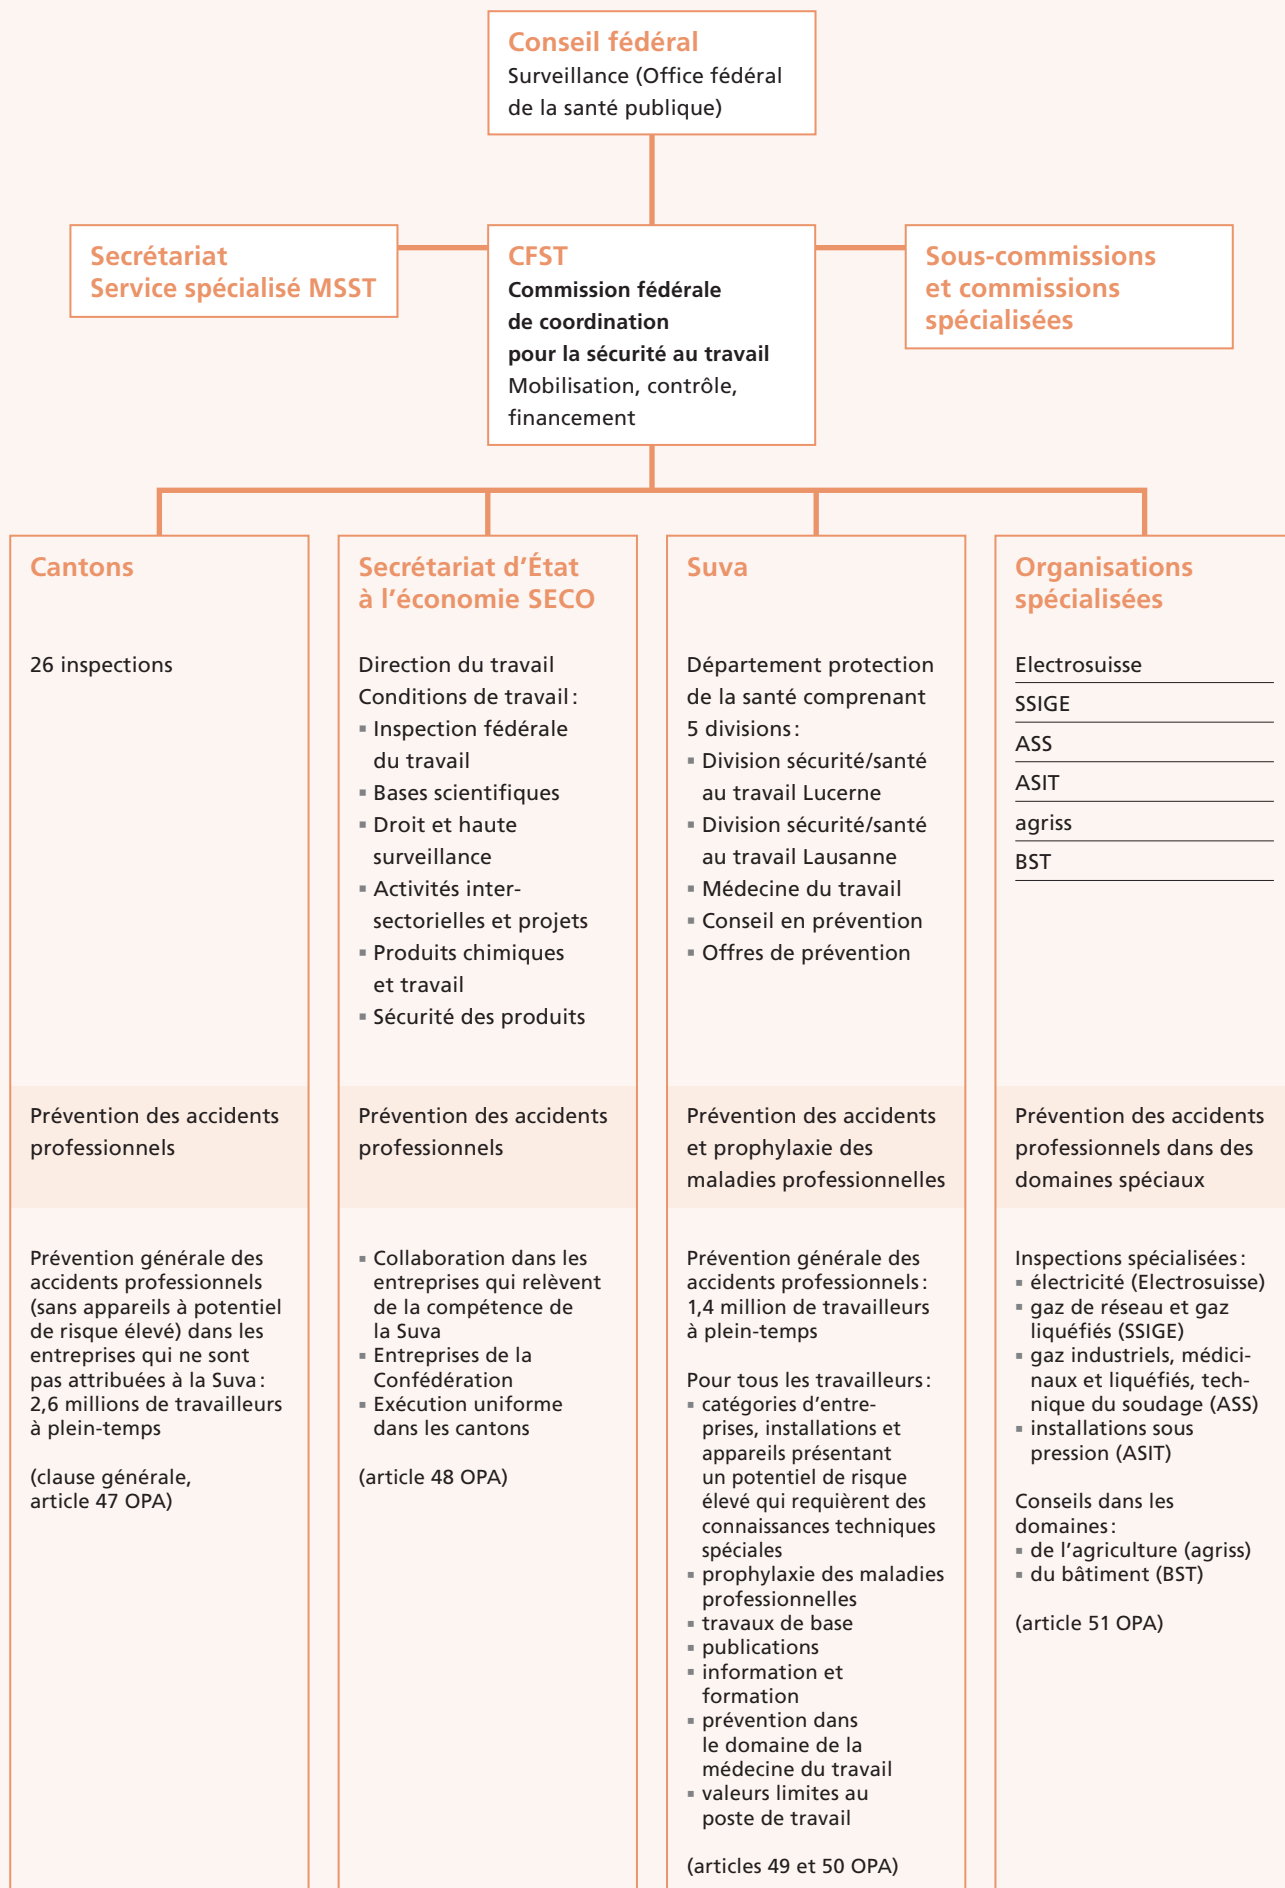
Conseil fédéral
Surveillance (Office fédéral de la santé publique)

Secrétariat
Service spécialisé MSST

CFST
Commission fédérale de coordination pour la sécurité au travail
Mobilisation, contrôle, financement

Sous-commissions et commissions spécialisées

Cantons

26 inspections

Prévention des accidents professionnels

Prévention générale des accidents professionnels (sans appareils à potentiel de risque élevé) dans les entreprises qui ne sont pas attribuées à la Suva : 2,6 millions de travailleurs à plein-temps

(clause générale, article 47 OPA)

Secrétariat d'État à l'économie SECO

Direction du travail
Conditions de travail :
▪ Inspection fédérale du travail
▪ Bases scientifiques
▪ Droit et haute surveillance
▪ Activités intersectorielles et projets
▪ Produits chimiques et travail
▪ Sécurité des produits

Prévention des accidents professionnels

▪ Collaboration dans les entreprises qui relèvent de la compétence de la Suva
▪ Entreprises de la Confédération
▪ Exécution uniforme dans les cantons

(article 48 OPA)

Suva

Département protection de la santé comprenant 5 divisions :
▪ Division sécurité/santé au travail Lucerne
▪ Division sécurité/santé au travail Lausanne
▪ Médecine du travail
▪ Conseil en prévention
▪ Offres de prévention

Prévention des accidents et prophylaxie des maladies professionnelles

Prévention générale des accidents professionnels : 1,4 million de travailleurs à plein-temps

Pour tous les travailleurs :
▪ catégories d'entreprises, installations et appareils présentant un potentiel de risque élevé qui requièrent des connaissances techniques spéciales
▪ prophylaxie des maladies professionnelles
▪ travaux de base
▪ publications
▪ information et formation
▪ prévention dans le domaine de la médecine du travail
▪ valeurs limites au poste de travail

(articles 49 et 50 OPA)

Organisations spécialisées

Electrosuisse
SSIGE
ASS
ASIT
agriss
BST

Prévention des accidents professionnels dans des domaines spéciaux

Inspections spécialisées :
▪ électricité (Electrosuisse)
▪ gaz de réseau et gaz liquéfiés (SSIGE)
▪ gaz industriels, médicinaux et liquéfiés, technique du soudage (ASS)
▪ installations sous pression (ASIT)

Conseils dans les domaines :
▪ de l'agriculture (agriss)
▪ du bâtiment (BST)

(article 51 OPA)